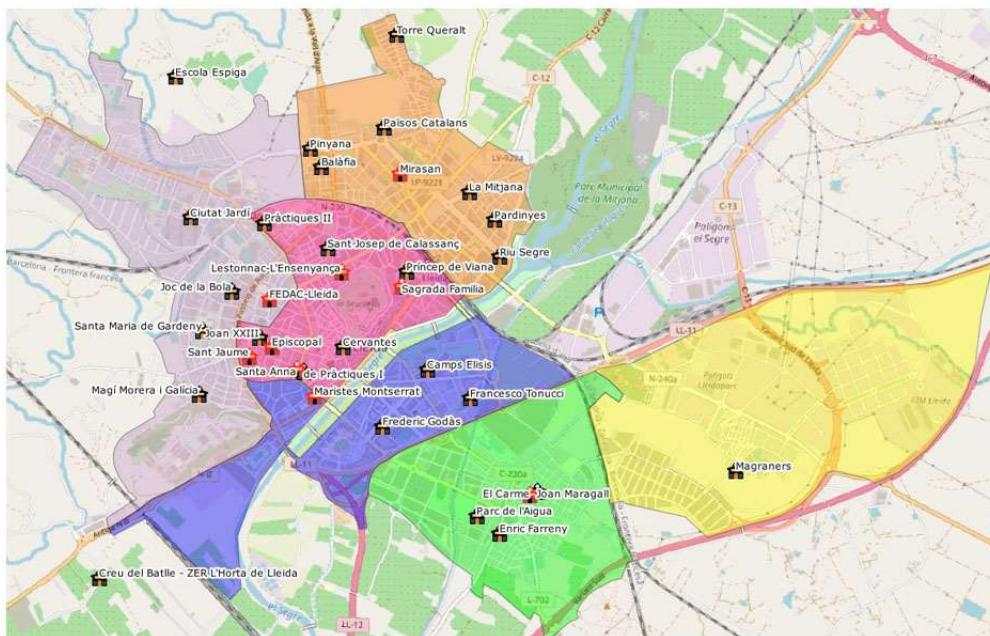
Torre Queralt
Escola Espiga
C-12
Països Catalans
Pinyana
Balàfia
Mirasan
LV-9221
La Mitjana
Parc Municipal de la Mitjana
Ciutat Jardí
Pràctiques II
Pardinyes
C-13
Polígon el Segre
Sant Josep de Calassanç
Riu Segre
Lestonnac-L'Ensenyança
Príncep de Viana
Sagrada Família
Joc de la Bola
FEDAC-Lleida
Santa Maria de Gardeny
Joan XXIII
Episcopal
Cervantes
LL-11
Sant Jaume
Santa Anna
de Pràctiques I
Camps Elisis
N-240a
Magí Morera i Galícia
Maristes Montserrat
Francesco Tonucci
Polígon Lleida
Frederic Godàs
LL-11
C-230a
Magraners
El Carme
Joan Maragall
Parc de l'Aigua
Enric Farreny
Creu del Batlle - ZER L'Horta de Lleida
L-702
LL-12